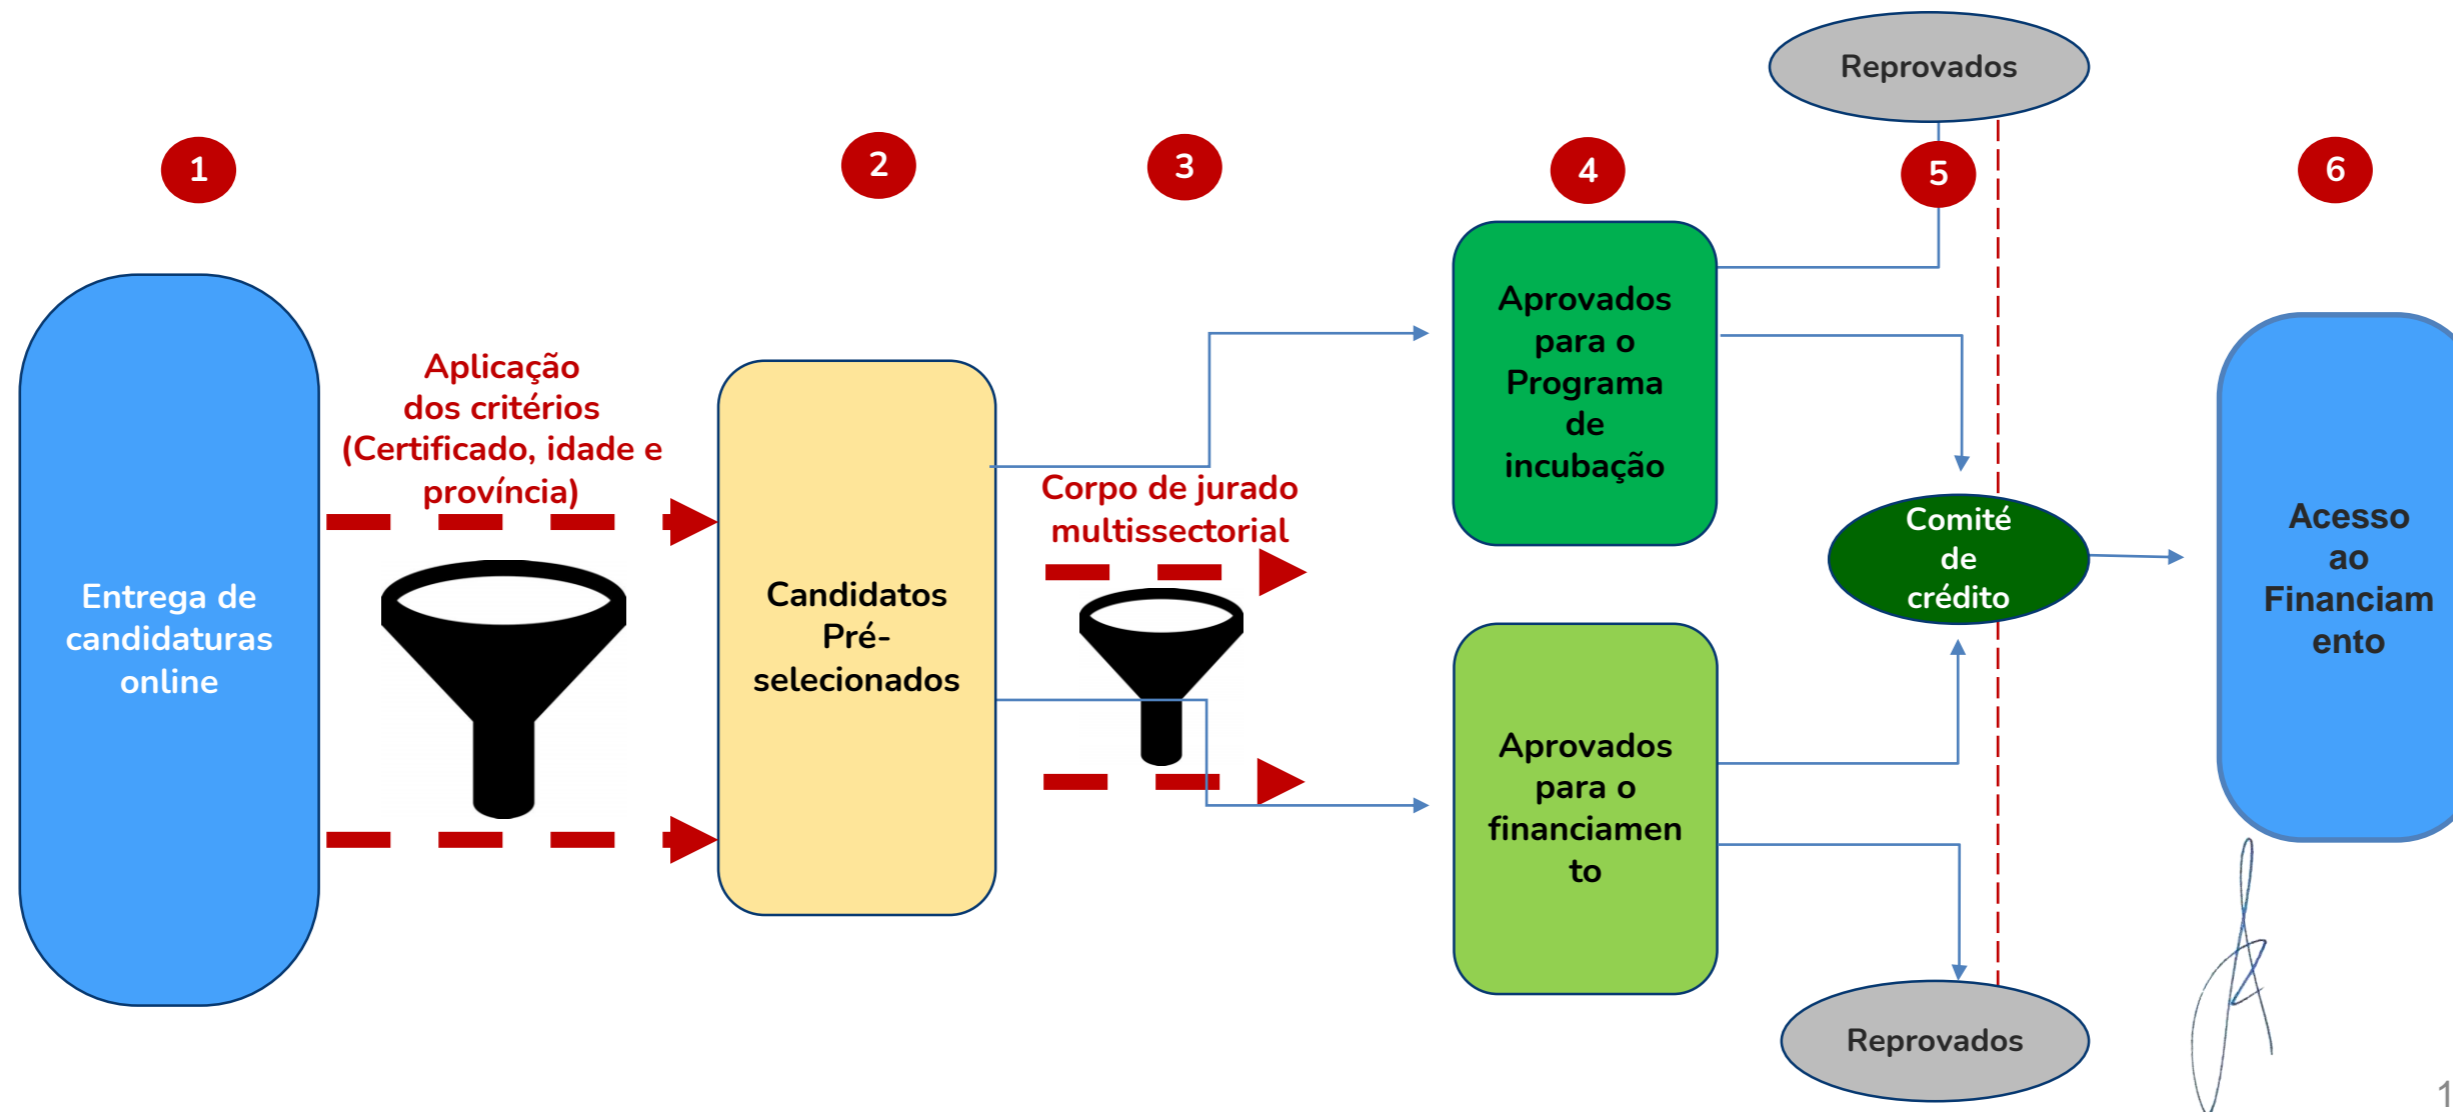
Reprovados

1

2

3

4

5

6

Entrega de candidaturas online

Aplicação dos critérios (Certificado, idade e província)

Candidatos Pré-selecionados

Corpo de jurado multissectorial

Aprovados para o Programa de incubação

Aprovados para o financiamento

Comité de crédito

Acesso ao Financiamento

Reprovados

1